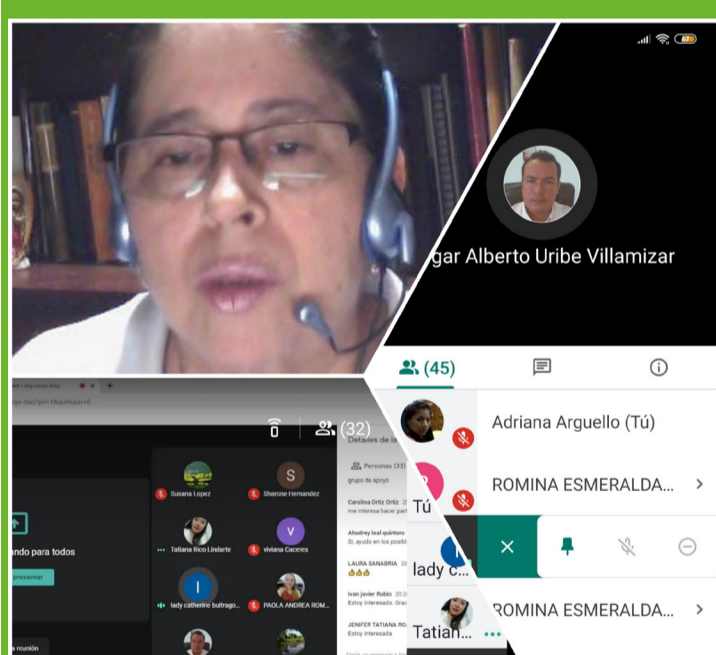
gar Alberto Uribe Villamizar

(45)

Adriana Arguello (Tú)

ROMINA ESMERALDA...

Tú

lady c...

ROMINA ESMERALDA...

Tatian...

(32)

Detalles de la

Personas (33)

grupo de apoyo

Carolina Ortiz Ortiz

me interesa hacer par

Ahudrey leal quintero

Si, ayudo en los posib

LAURA SANABRIA

👍👍👍

ivan javier Rubio

Estoy interesada. Grac

JENIFER TATIANA RO

Estoy interesada

Susana Lopez

Sharone Hernandez

Tatiana Rico Lindarte

viviana Caceres

lady catherine bultrago...

PAOLA ANDREA ROM...

ando para todos

presentar

reunión